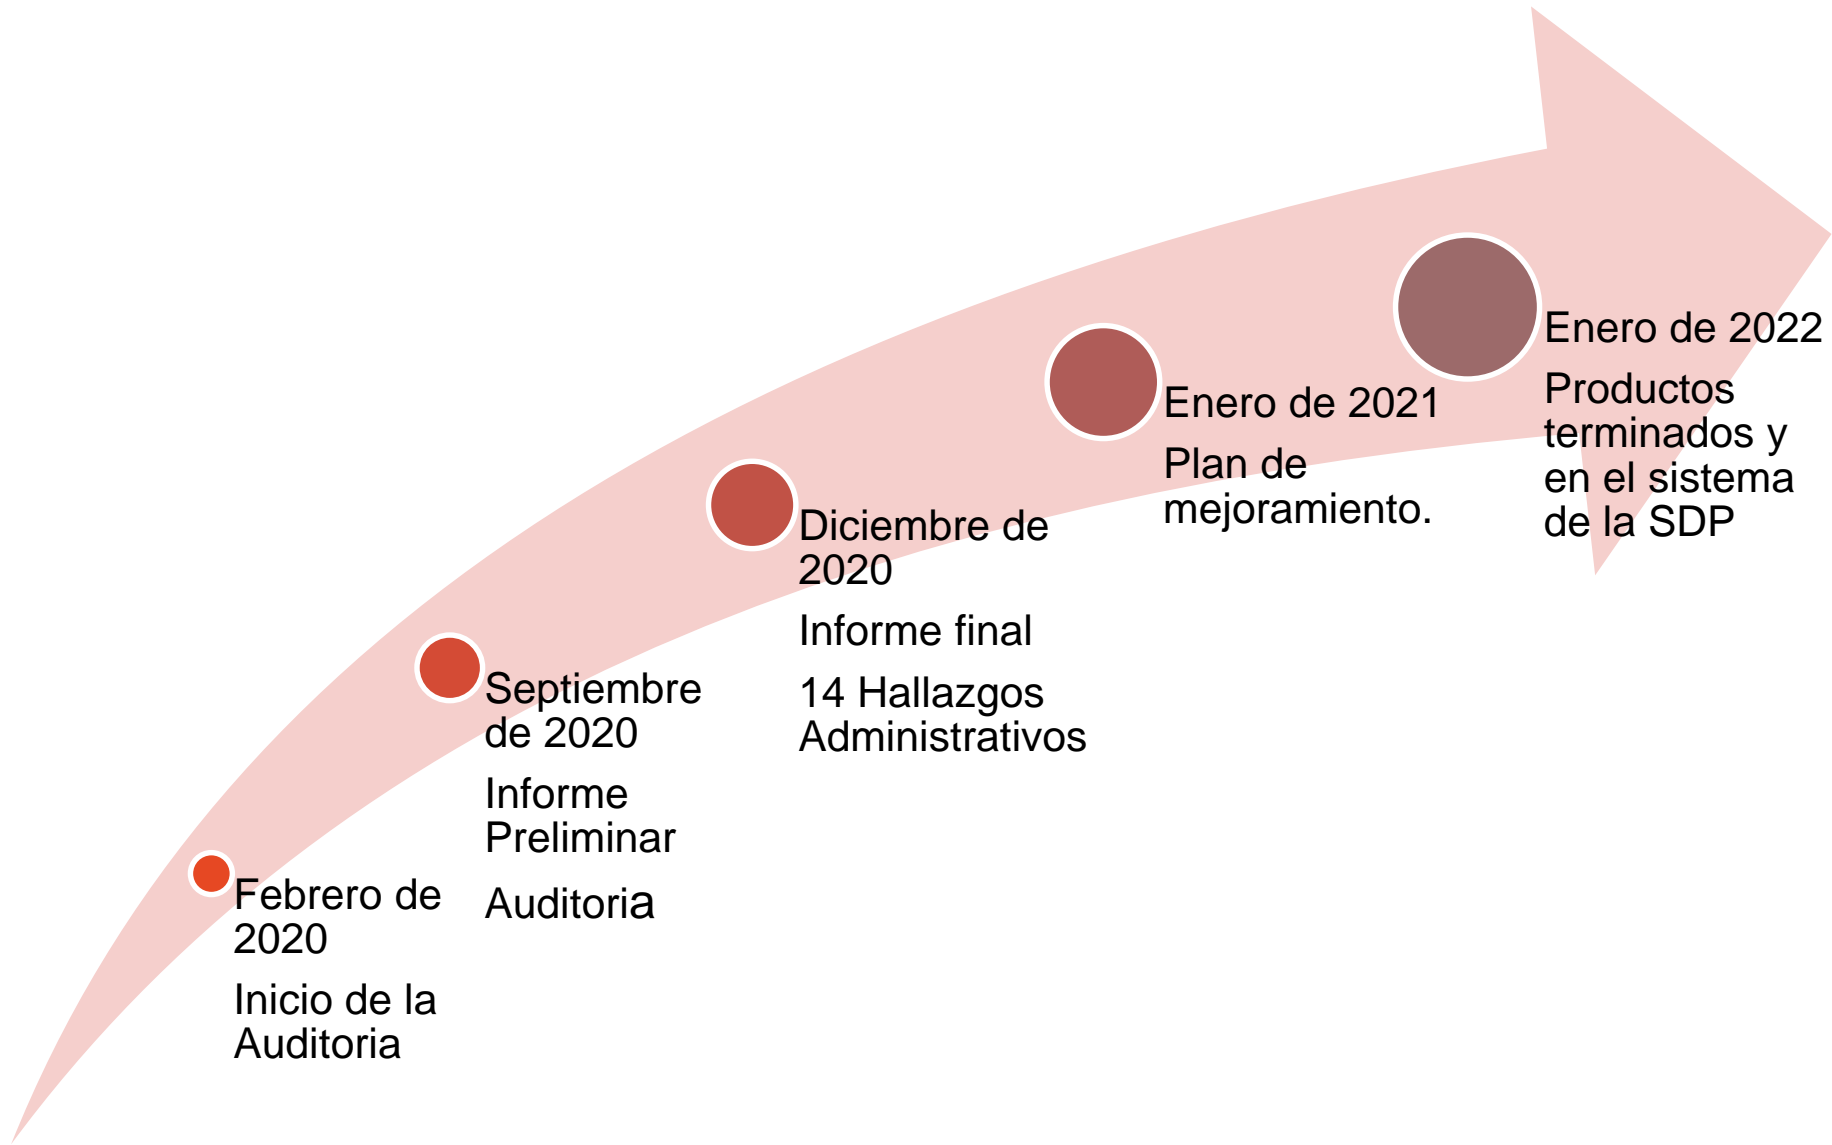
Febrero de 2020

Inicio de la Auditoria

Septiembre de 2020

Informe Preliminar

Auditoria

Diciembre de 2020

Informe final

14 Hallazgos Administrativos

Enero de 2021

Plan de mejoramiento.

Enero de 2022

Productos terminados y en el sistema de la SDP